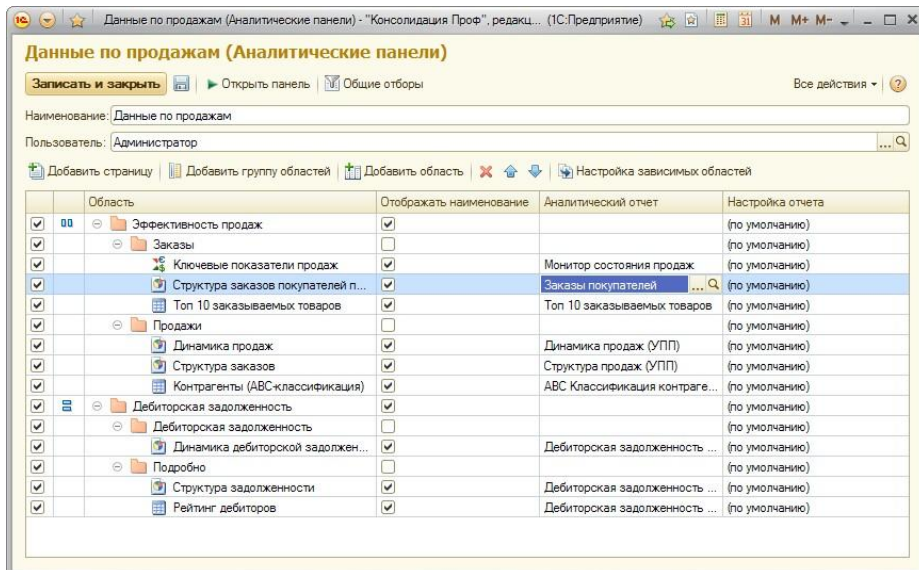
Данные по продажам (Аналитические панели) - "Консолидация Проф", редакц... (1С:Предприятие) M M+ M-

Данные по продажам (Аналитические панели)

Записать и закрыть | ▶ Открыть панель | Общие отборы | Все действия ▾ | ?

Наименование: Данные по продажам

Пользователь: Администратор

Добавить страницу | Добавить группу областей | Добавить область | Настройка зависимых областей

| | | Область | Отображать наименование | Аналитический отчет | Настройка отчета |
|---|---|---|---|---|---|
| ☑ | | Эффективность продаж | ☑ | | (по умолчанию) |
| ☑ | | Заказы | ☐ | | (по умолчанию) |
| ☑ | | Ключевые показатели продаж | ☑ | Монитор состояния продаж | (по умолчанию) |
| ☑ | | Структура заказов покупателей п... | ☑ | Заказы покупателей | (по умолчанию) |
| ☑ | | Топ 10 заказываемых товаров | ☑ | Топ 10 заказываемых товаров | (по умолчанию) |
| ☑ | | Продажи | ☐ | | (по умолчанию) |
| ☑ | | Динамика продаж | ☑ | Динамика продаж (УПП) | (по умолчанию) |
| ☑ | | Структура заказов | ☑ | Структура продаж (УПП) | (по умолчанию) |
| ☑ | | Контрагенты (ABC-классификация) | ☑ | ABC Классификация контраге... | (по умолчанию) |
| ☑ | | Дебиторская задолженность | ☑ | | (по умолчанию) |
| ☑ | | Дебиторская задолженность | ☐ | | (по умолчанию) |
| ☑ | | Динамика дебиторской задолжен... | ☑ | Дебиторская задолженность ... | (по умолчанию) |
| ☑ | | Подробно | ☐ | | (по умолчанию) |
| ☑ | | Структура задолженности | ☑ | Дебиторская задолженность ... | (по умолчанию) |
| ☑ | | Рейтинг дебиторов | ☑ | Дебиторская задолженность ... | (по умолчанию) |